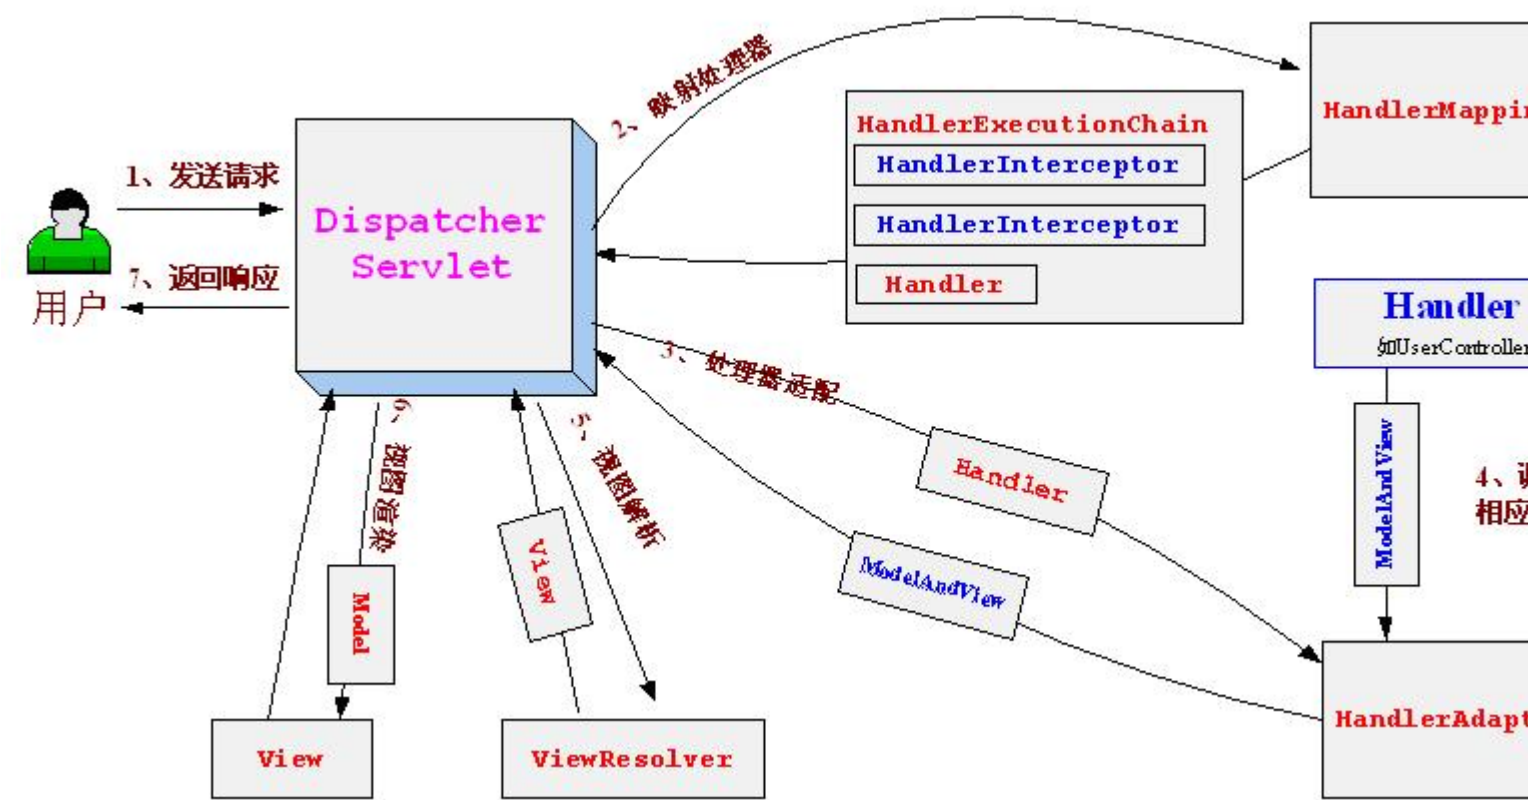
1、发送请求

7、返回响应

用户

Dispatcher Servlet

2、映射处理器

HandlerExecutionChain

HandlerInterceptor

HandlerInterceptor

Handler

HandlerMappin

Handler

如UserController

3、处理器适配

Handler

ModelAndView

ModelAndView

4、调

相应

6、视图渲染

Model

5、视图解析

View

View

ViewResolver

HandlerAdapt